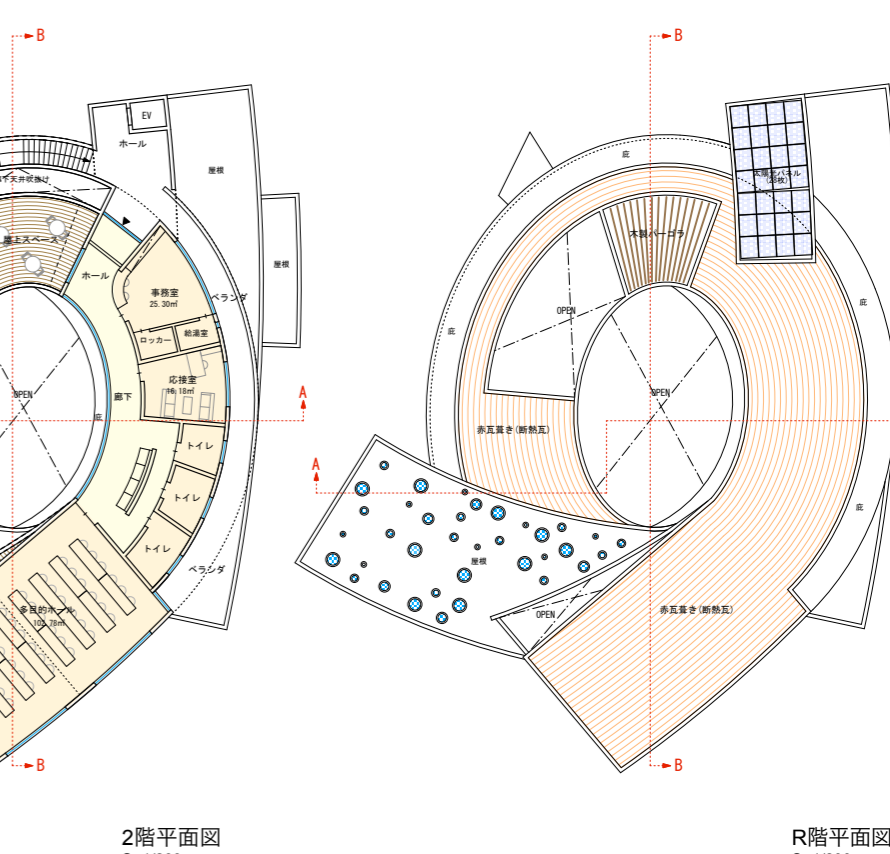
B
EV
ホール
屋根
屋根
下天井吹抜け
屋上スペース
ホール
事務室
25.30㎡
給湯室
ロッカー
ベランダ
応接室
16.18㎡
OPEN
廊下
庭
A
トイレ
トイレ
トイレ
ベランダ
多目的ホール
103.78㎡
B
2階平面図

B
庭
太陽光パネル
(36枚)
木製パーゴラ
OPEN
庭
庭
OPEN
赤瓦葺き(断熱瓦)
A
庭
屋根
OPEN
赤瓦葺き(断熱瓦)
B
R階平面図